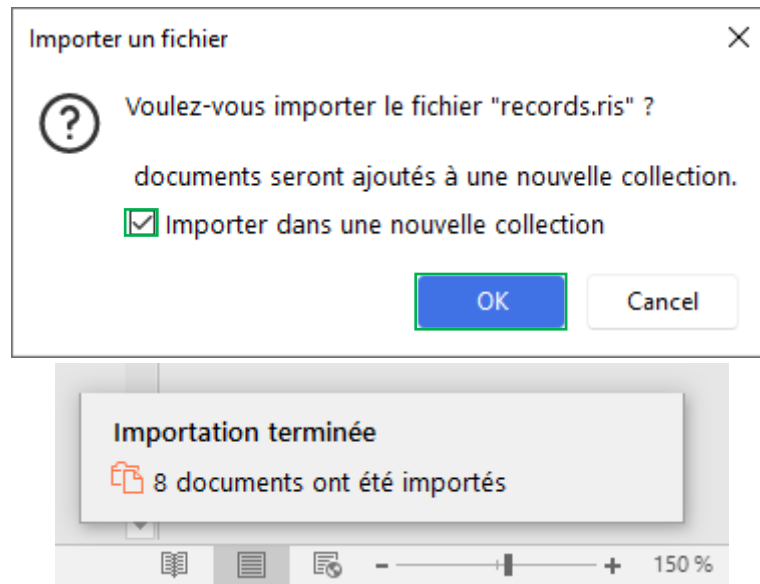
Importer un fichier

×

Voulez-vous importer le fichier "records.ris" ?

documents seront ajoutés à une nouvelle collection.

Importer dans une nouvelle collection

OK

Cancel

Importation terminée

8 documents ont été importés

- +

150 %